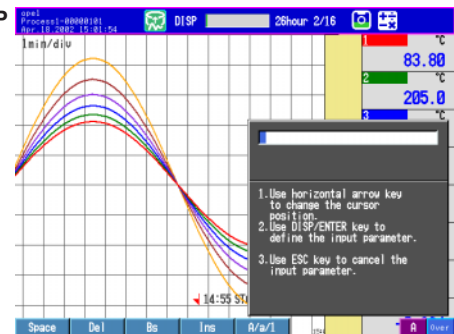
opel
Process1-00000101
Apr.18.2002 15:01:54

DISP 26hour 2/16

1min/div

1 °C
83.80
2 °C
205.0
3 °C

1.Use horizontal arrow key to change the cursor position.
2.Use DISP/ENTER key to define the input parameter.
3.Use ESC key to cancel the input parameter.

14:55 ST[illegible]

Space Del Bs Ins A/a/1 A Over